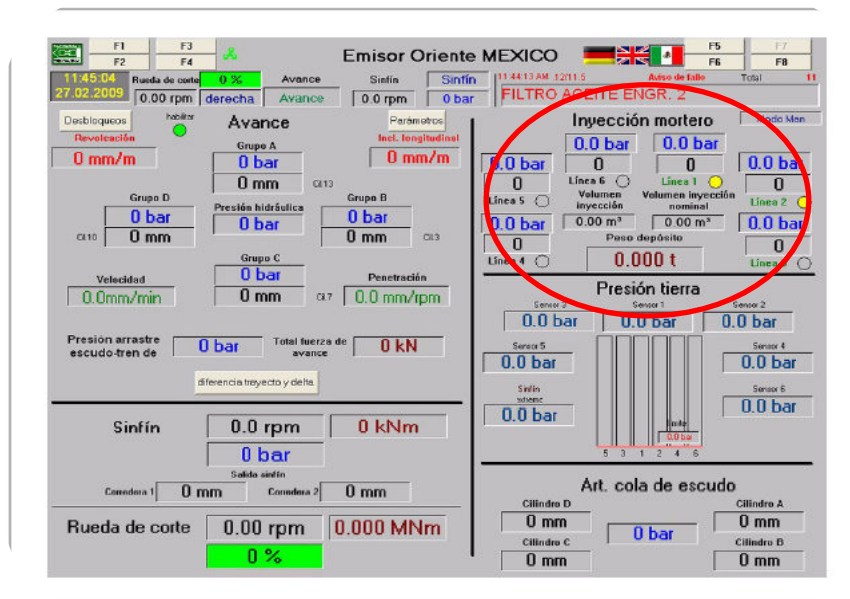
F1 F3
F2 F4
Emisor Oriente MEXICO
F5 F7
F6 F8

11:45:04
27.02.2009
Rueda de corte 0 %
0.00 rpm derecha
Avance
Avance
Sinfín
0.0 rpm
Sinfín
0 bar
11:44:13 AM 12/11/5
Aviso de fallo
Total 11
FILTRO ACEITE ENGR. 2

Desbloqueos
habilitar
Avance
Parámetros
Revelación
0 mm/m
Incl. longitudinal
0 mm/m
Grupo A
0 bar
0 mm
Cil3
Grupo D
0 bar
Cil10 0 mm
Presión hidráulica
0 bar
Grupo B
0 bar
0 mm
Cil3
Grupo C
0 bar
0 mm
Cil7
Velocidad
0.0mm/min
Penetración
0.0 mm/rpm
Presión arrastre escudo-tren de
0 bar
Total fuerza de avance
0 kN
diferencia trayecto y delta.

Sinfín
0.0 rpm
0 kNm
0 bar
Salida sinfín
Corredera 1 0 mm
Corredera 2 0 mm

Rueda de corte
0.00 rpm
0.000 MNm
0 %

Inyección mortero
Modo Man
0.0 bar
0.0 bar
0.0 bar
0
0
0.0 bar
0
Línea 6
Línea 1
0
Línea 5
Volumen inyección
Volumen inyección nominal
Línea 2
0.0 bar
0.00 m³
0.00 m³
0.0 bar
0
Peso depósito
0
Línea 4
0.000 t
Línea

Presión tierra
Sensor 3
0.0 bar
Sensor 1
0.0 bar
Sensor 2
0.0 bar
Sensor 5
0.0 bar
Sensor 4
0.0 bar
Sinfín
0.0 bar
Sensor 6
0.0 bar
Límite
0.0 bar
5 3 1 2 4 6

Art. cola de escudo
Cilindro D
0 mm
Cilindro A
0 mm
0 bar
Cilindro C
0 mm
Cilindro B
0 mm